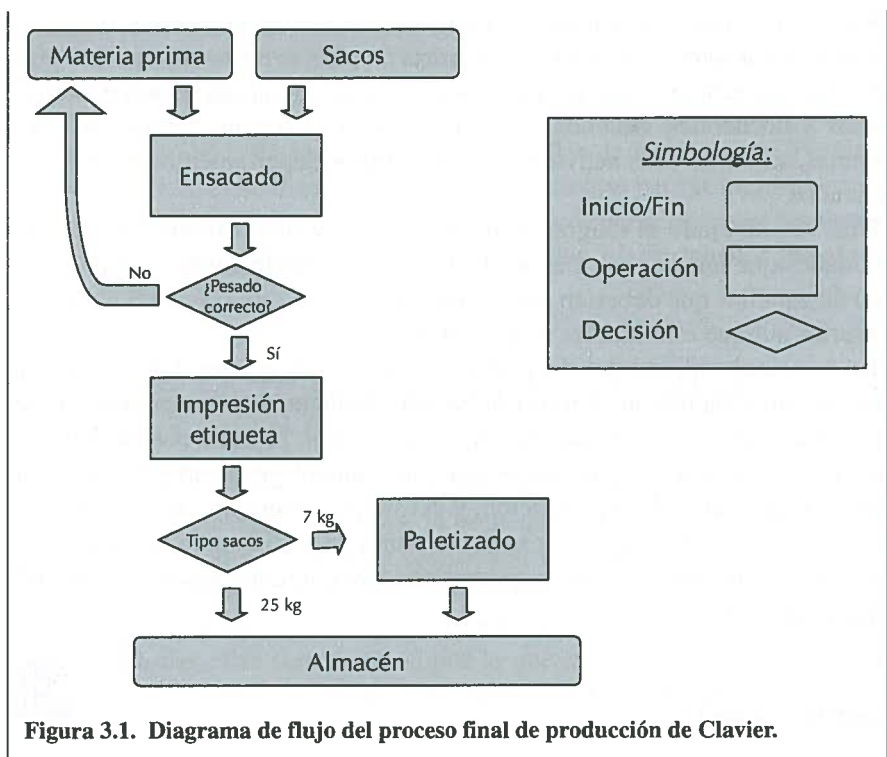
Materia prima

Sacos

Ensacado

No

¿Pesado correcto?

Sí

Impresión etiqueta

Tipo sacos

7 kg

Paletizado

25 kg

Almacén

Simbología:

Inicio/Fin

Operación

Decisión

Figura 3.1. Diagrama de flujo del proceso final de producción de Clavier.